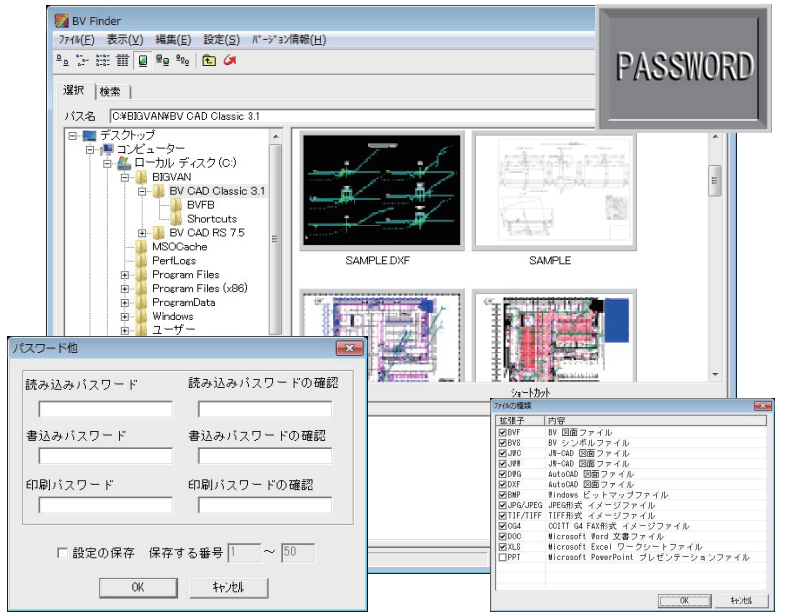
BV Finder

ファイル(F) 表示(V) 編集(E) 設定(S) バージョン情報(H)

PASSWORD

選択 検索

パス名 C:¥BIGVAN¥BV CAD Classic 3.1

デスクトップ
コンピューター
ローカル ディスク (C:)
BIGVAN
BV CAD Classic 3.1
BVFB
Shortcuts
BV CAD RS 7.5
MSOCache
PerfLogs
Program Files
Program Files (x86)
ProgramData
Windows
ユーザー

SAMPLE.DXF
SAMPLE

ショートカット

パスワード他

読み込みパスワード
読み込みパスワードの確認
書込みパスワード
書込みパスワードの確認
印刷パスワード
印刷パスワードの確認

設定の保存 保存する番号 1 ～ 50

OK キャンセル

ファイルの種類

| 拡張子 | 内容 |
|---|---|
| BVF | BV 図面ファイル |
| BVS | BV シンボルファイル |
| JWC | JW-CAD 図面ファイル |
| JWW | JW-CAD 図面ファイル |
| DWG | AutoCAD 図面ファイル |
| DXF | AutoCAD 図面ファイル |
| BMP | Windows ビットマップファイル |
| JPG/JPEG | JPEG形式 イメージファイル |
| TIF/TIFF | TIFF形式 イメージファイル |
| CG4 | CCITT G4 FAX形式 イメージファイル |
| DOC | Microsoft Word 文書ファイル |
| XLS | Microsoft Excel ワークシートファイル |
| PPT | Microsoft PowerPoint プレゼンテーションファイル |

OK キャンセル